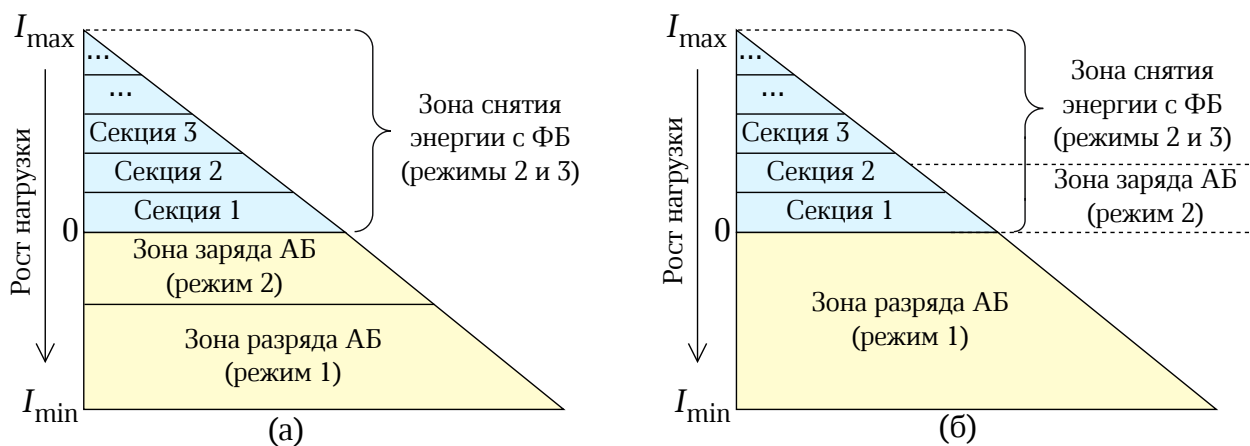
$I_{\max}$
...
...
Секция 3
Секция 2
Секция 1
0
Зона снятия энергии с ФБ (режимы 2 и 3)
Зона заряда АБ (режим 2)
Зона разряда АБ (режим 1)
Рост нагрузки
$I_{\min}$
(а)

$I_{\max}$
...
...
Секция 3
Секция 2
Секция 1
0
Зона снятия энергии с ФБ (режимы 2 и 3)
Зона заряда АБ (режим 2)
Зона разряда АБ (режим 1)
Рост нагрузки
$I_{\min}$
(б)